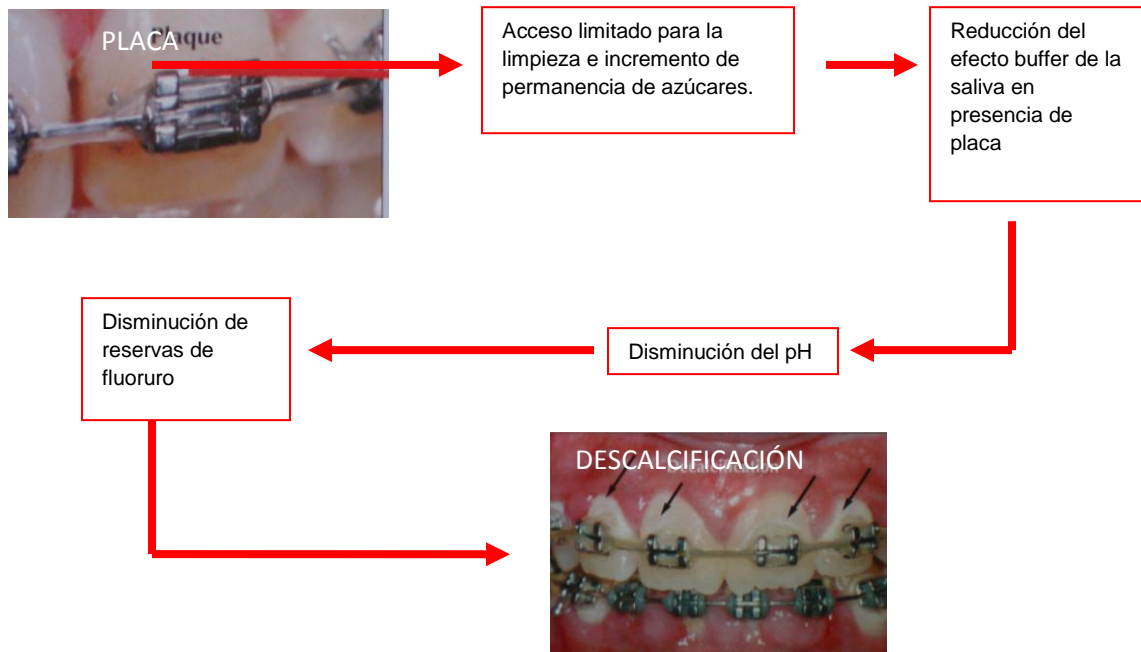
PLACA

Acceso limitado para la limpieza e incremento de permanencia de azúcares.

Reducción del efecto buffer de la saliva en presencia de placa

Disminución del pH

Disminución de reservas de fluoruro

DESCALCIFICACIÓN